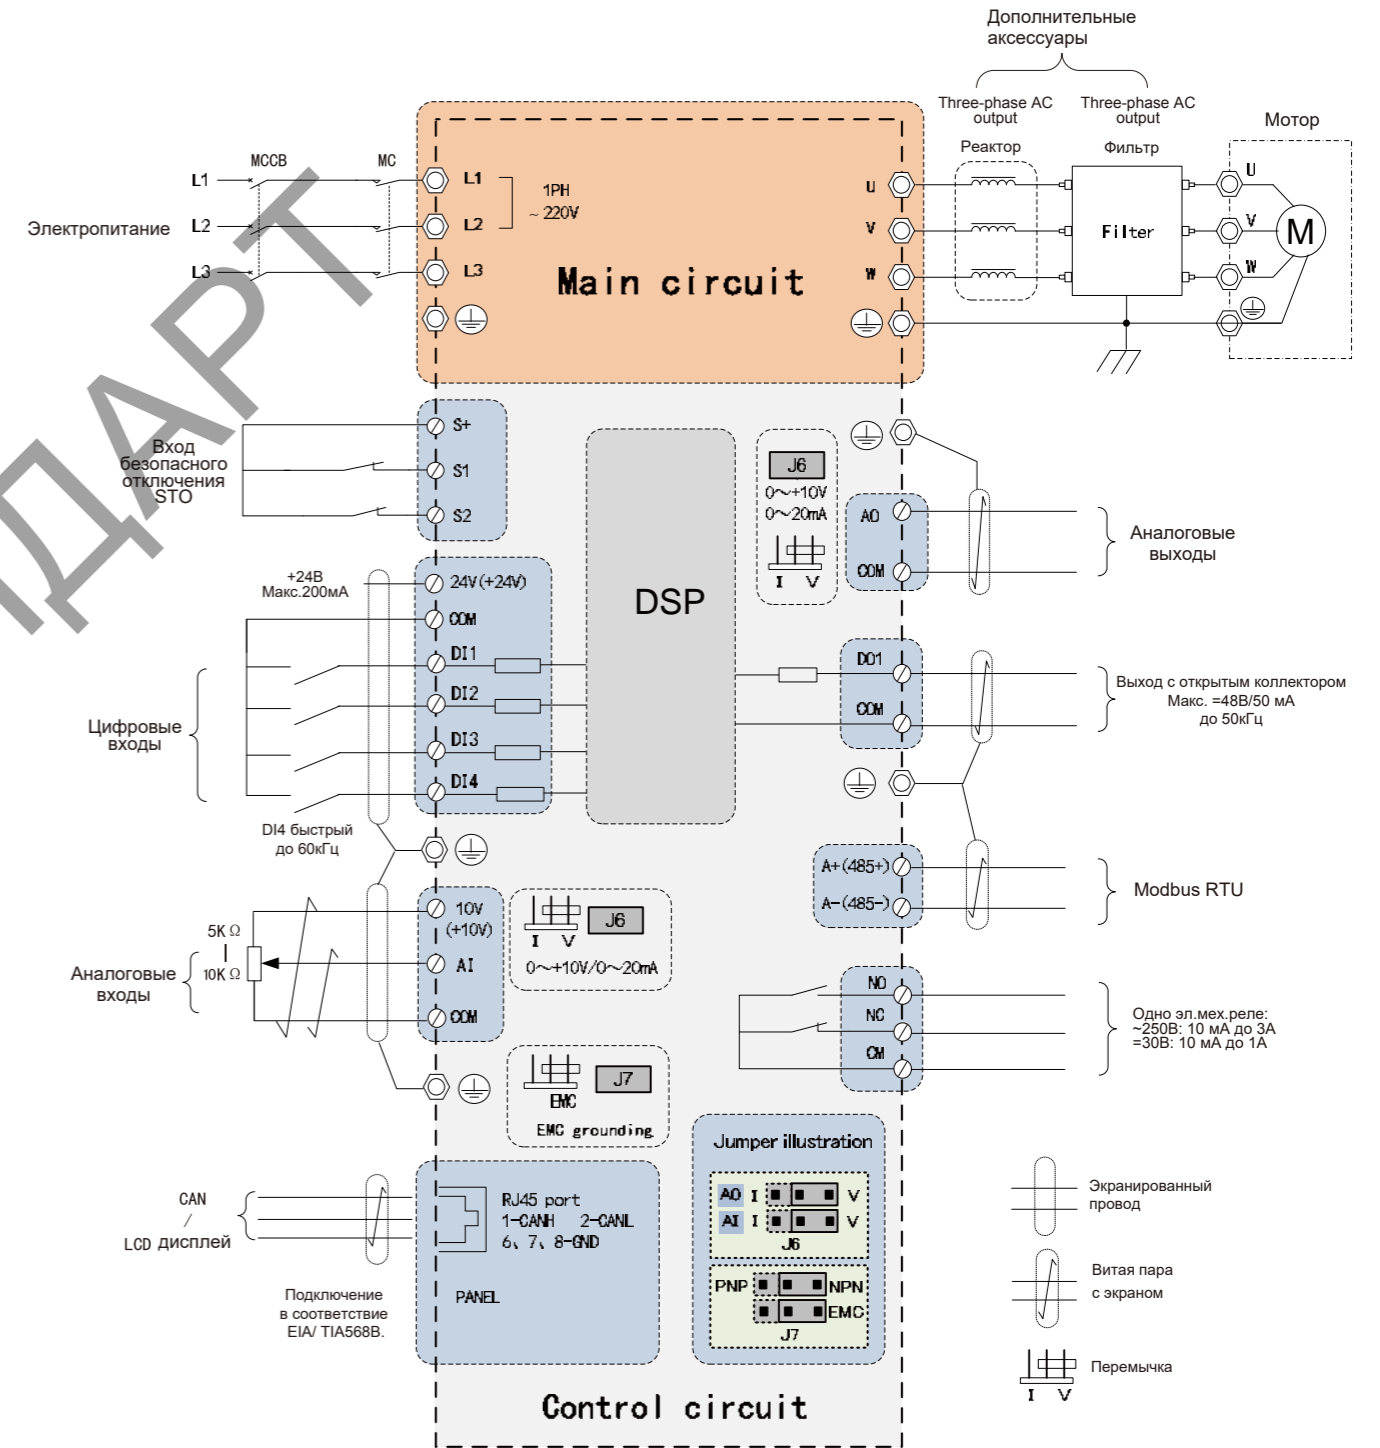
Дополнительные аксессуары

Three-phase AC output

Three-phase AC output

Реактор

Фильтр

Мотор

MCCB

MC

L1

L2

L3

Электропитание

L1

L2

L3

1PH
~ 220V

Main circuit

U

V

W

Filter

U

V

W

M

Вход безопасного отключения STO

S+

S1

S2

J6

0~+10V
0~20mA

I V

AO

COM

Аналоговые выходы

+24В
Макс.200мА

24V(+24V)

COM

DSP

DI1

DI2

DI3

DI4

Цифровые входы

DO1

COM

Выход с открытым коллектором
Макс. =48В/50 мА
до 50кГц

DI4 быстрый
до 60кГц

A+(485+)

A-(485-)

Modbus RTU

5K Ω

10K Ω

Аналоговые входы

10V
(+10V)

AI

COM

I V

J6

0~+10V/0~20mA

NO

NC

CM

Одно эл.мех.реле:
~250В: 10 мА до 3А
=30В: 10 мА до 1А

EMC

J7

EMC grounding

Jumper illustration

AO I V

AI I V

J6

PNP NPN

EMC

J7

CAN
/
LCD дисплей

RJ45 port
1-CANH 2-CANL
6、7、8-GND

PANEL

Подключение
в соответствие
EIA/ TIA568B.

Экранированный провод

Витая пара с экраном

I V

Перемычка

Control circuit